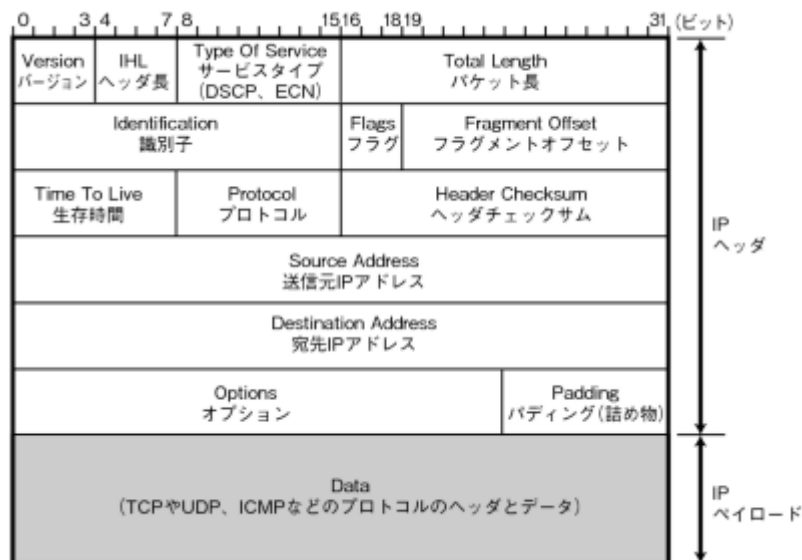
0 3 4 7 8 15 16 18 19 31 (ビット)

| Version バージョン | IHL ヘッダ長 | Type Of Service サービスタイプ (DSCP、ECN) | Total Length パケット長 |
|---|---|---|---|
| Identification 識別子 | | Flags フラグ | Fragment Offset フラグメントオフセット |
| Time To Live 生存時間 | Protocol プロトコル | Header Checksum ヘッダチェックサム | |
| Source Address 送信元IPアドレス | | | |
| Destination Address 宛先IPアドレス | | | |
| Options オプション | | | Padding パディング(詰め物) |
| Data (TCPやUDP、ICMPなどのプロトコルのヘッダとデータ) | | | |

IP ヘッダ

IP ペイロード